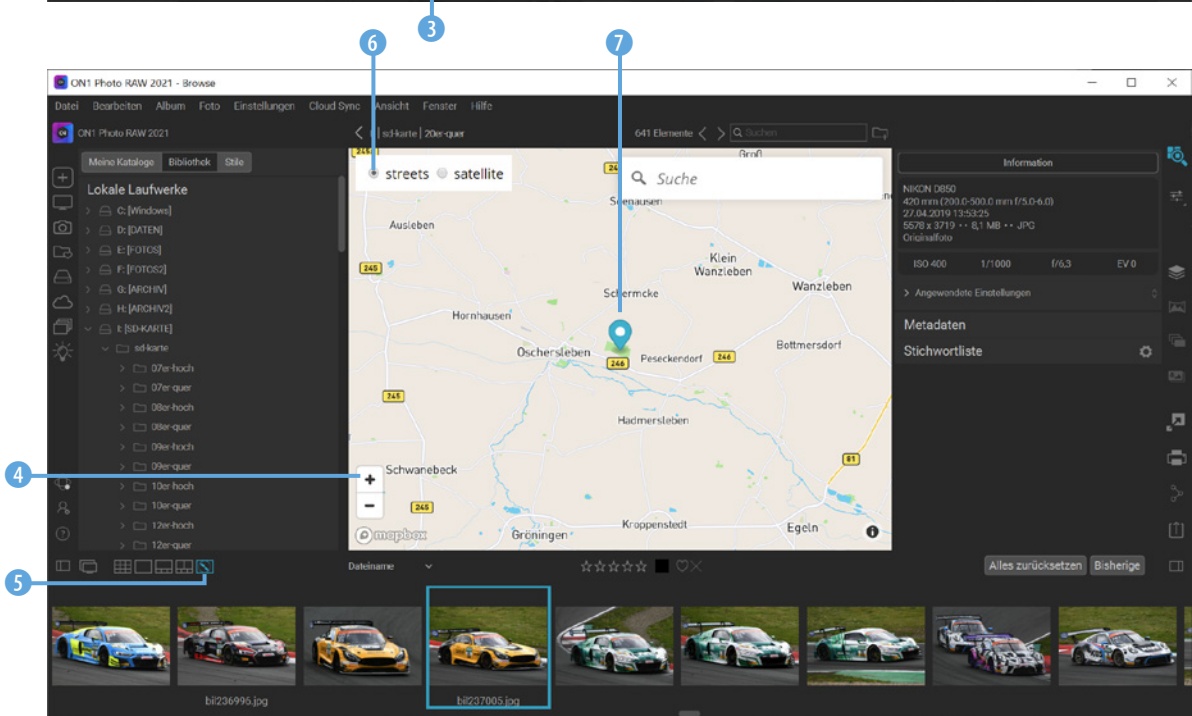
3
6
7

ON1 Photo RAW 2021 - Browse

Datei Bearbeiten Album Foto Einstellungen Cloud Sync Ansicht Fenster Hilfe

ON1 Photo RAW 2021

sd-karte | 20er-quer

641 Elemente

Suchen

Meine Kataloge Bibliothek Stile

Lokale Laufwerke
C: [Windows]
D: [DATEN]
E: [FOTOS]
F: [FOTOS2]
G: [ARCHIV]
H: [ARCHIV2]
I: [SD-KARTE]
sd-karte
07er-hoch
07er-quer
08er-hoch
08er-quer
09er-hoch
09er-quer
10er-hoch
10er-quer
12er-hoch
12er-quer

streets satellite

Suche

Groß
Seehausen
Ausleben
245
Klein Wanzleben
Wanzleben
Schermcke
Hornhausen
Oschersleben
246
Peseckendorf
246
Bottmersdorf
245
Hadmersleben
81
Schwanebeck
245
Kroppenstedt
Egeln
Gröningen
mapbox

Information

NIKON D850
420 mm (200,0-500,0 mm f/5,0-6,0)
27.04.2019 13:53:25
5578 x 3719 • • 8,1 MB • • JPG
Originalfoto

ISO 400 1/1000 f/6,3 EV 0

Angewandte Einstellungen

Metadaten

Stichwortliste

4
5

Dateiname

Alles zurücksetzen Bisherige

bil236996.jpg
bil237005.jpg